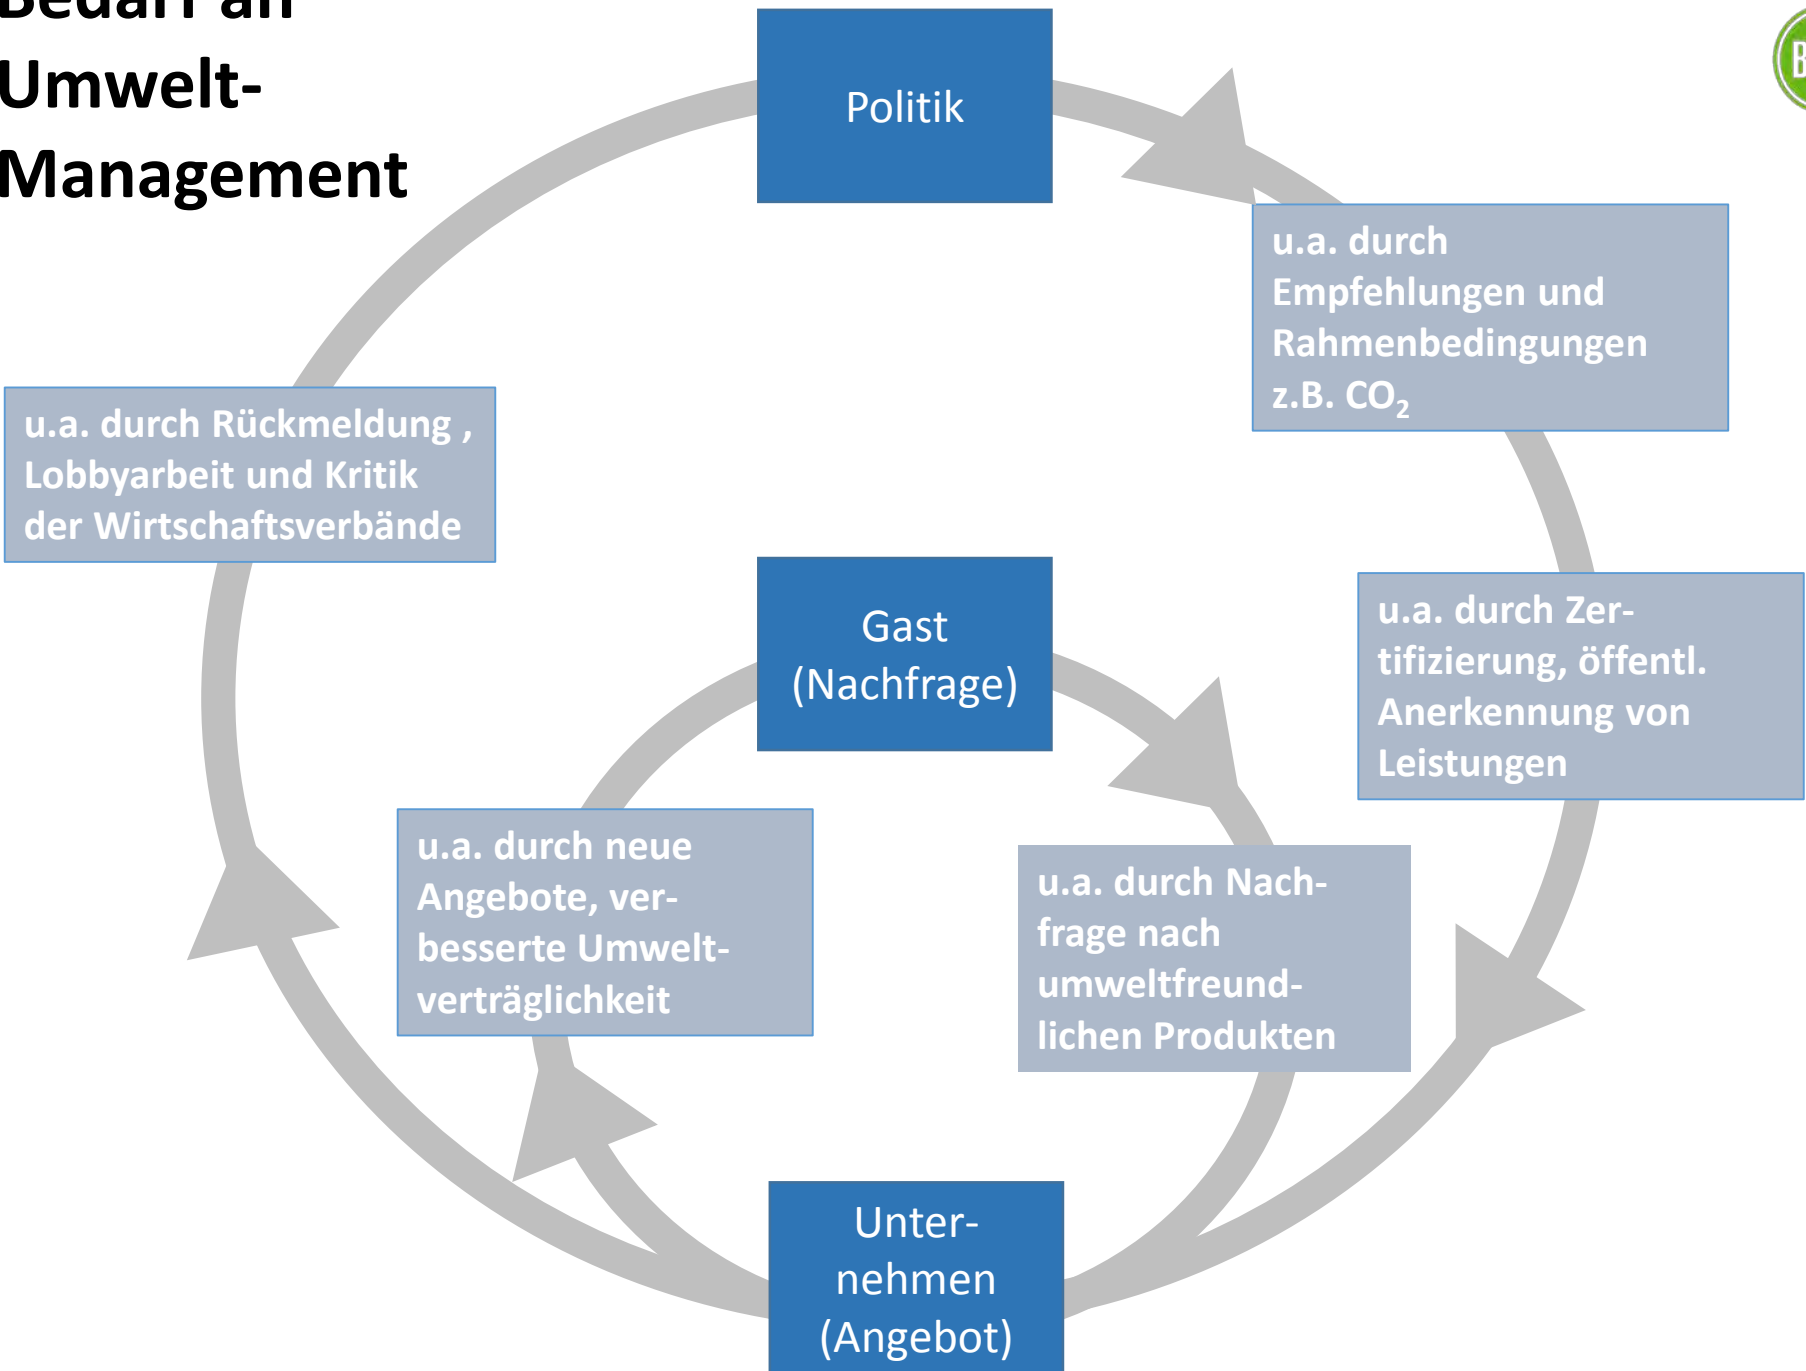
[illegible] an Umwelt-Management

Politik

u.a. durch Empfehlungen und Rahmenbedingungen z.B. $CO_2$

u.a. durch Rückmeldung , Lobbyarbeit und Kritik der Wirtschaftsverbände

Gast (Nachfrage)

u.a. durch Zertifizierung, öffentl. Anerkennung von Leistungen

u.a. durch neue Angebote, verbesserte Umweltverträglichkeit

u.a. durch Nachfrage nach umweltfreundlichen Produkten

Unternehmen (Angebot)